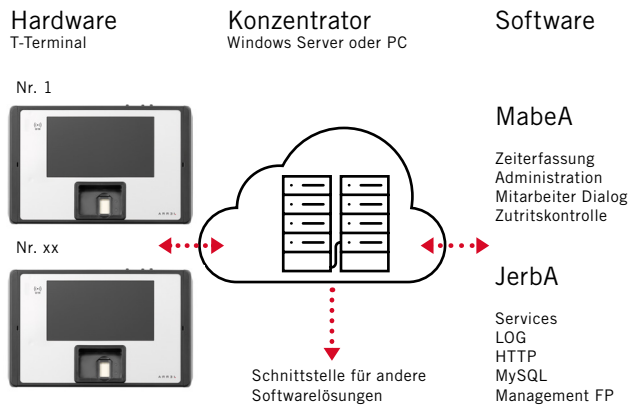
Hardware
T-Terminal

Konzentrator
Windows Server oder PC

Software

Nr. 1

Nr. xx

MabeA

Zeiterfassung
Administration
Mitarbeiter Dialog
Zutritskontrolle

JerbA

Services
LOG
HTTP
MySQL
Management FP

Schnittstelle für andere Softwarelösungen